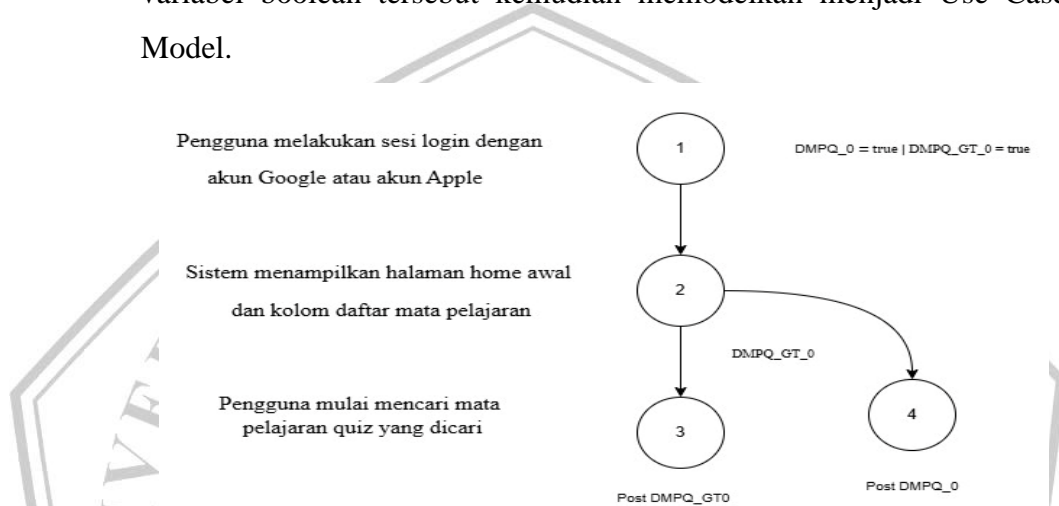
variabel boolean tersebut kemudian memodelkan menjadi Use Case Model.

Pengguna melakukan sesi login dengan akun Google atau akun Apple

1

DMPQ_0 = true | DMPQ_GT_0 = true

Sistem menampilkan halaman home awal dan kolom daftar mata pelajaran

2

DMPQ_GT_0

Pengguna mulai mencari mata pelajaran quiz yang dicari

3

4

Post DMPQ_GT0

Post DMPQ_0